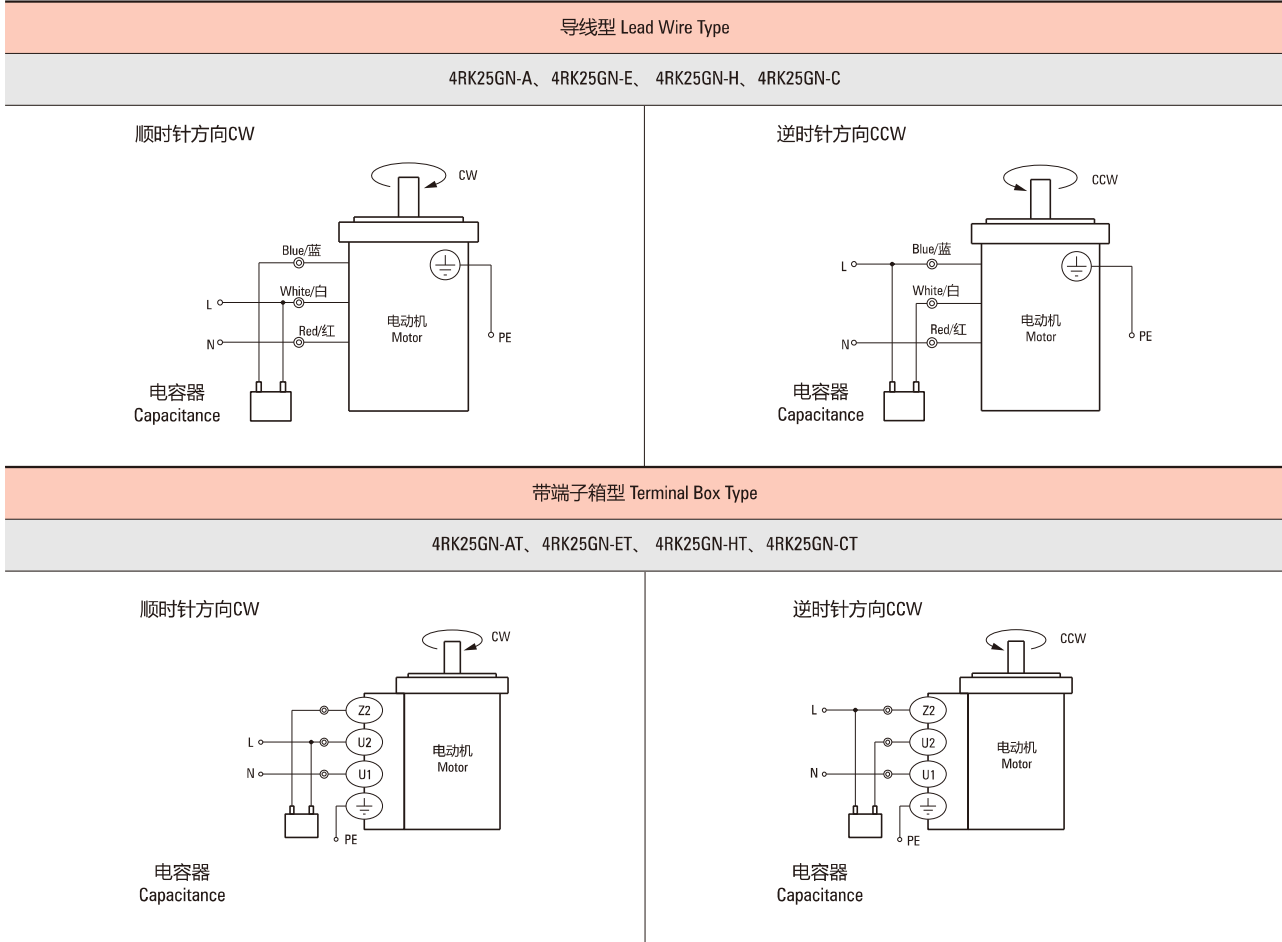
导线型 Lead Wire Type

4RK25GN-A、4RK25GN-E、 4RK25GN-H、4RK25GN-C

顺时针方向CW

CW

Blue/蓝

White/白

L

Red/红

N

电动机
Motor

PE

电容器
Capacitance

逆时针方向CCW

CCW

Blue/蓝

L

White/白

Red/红

N

电动机
Motor

PE

电容器
Capacitance

带端子箱型 Terminal Box Type

4RK25GN-AT、4RK25GN-ET、 4RK25GN-HT、4RK25GN-CT

顺时针方向CW

CW

Z2

L

U2

N

U1

电动机
Motor

PE

电容器
Capacitance

逆时针方向CCW

CCW

L

Z2

U2

N

U1

电动机
Motor

PE

电容器
Capacitance